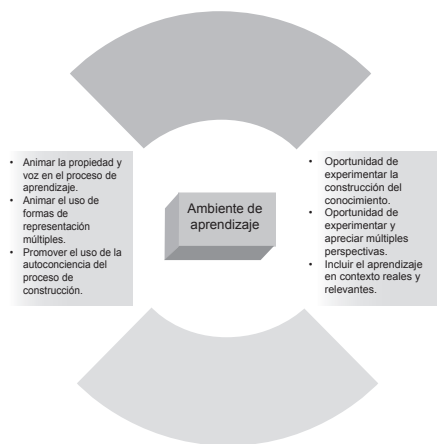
- Animar la propiedad y voz en el proceso de aprendizaje.
- Animar el uso de formas de representación múltiples.
- Promover el uso de la autoconciencia del proceso de construcción.

Ambiente de aprendizaje

- Oportunidad de experimentar la construcción del conocimiento.
- Oportunidad de experimentar y apreciar múltiples perspectivas.
- Incluir el aprendizaje en contexto reales y relevantes.